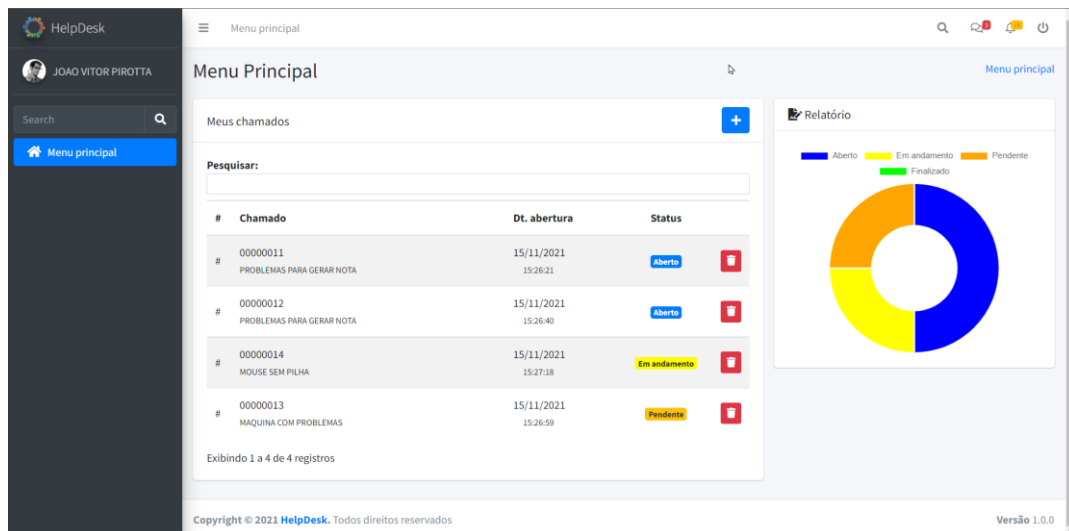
HelpDesk

JOAO VITOR PIROTTA

Search

Menu principal

Menu principal

3

15

Menu Principal

Menu principal

Meus chamados

+

Pesquisar:

| # | Chamado | Dt. abertura | Status | |
|---|---|---|---|---|
| # | 00000011 PROBLEMAS PARA GERAR NOTA | 15/11/2021 15:26:21 | Aberto | |
| # | 00000012 PROBLEMAS PARA GERAR NOTA | 15/11/2021 15:26:40 | Aberto | |
| # | 00000014 MOUSE SEM PILHA | 15/11/2021 15:27:18 | Em andamento | |
| # | 00000013 MAQUINA COM PROBLEMAS | 15/11/2021 15:26:59 | Pendente | |

Exibindo 1 a 4 de 4 registros

Relatório

Aberto Em andamento Pendente Finalizado

Copyright © 2021 HelpDesk. Todos direitos reservados

Versão 1.0.0